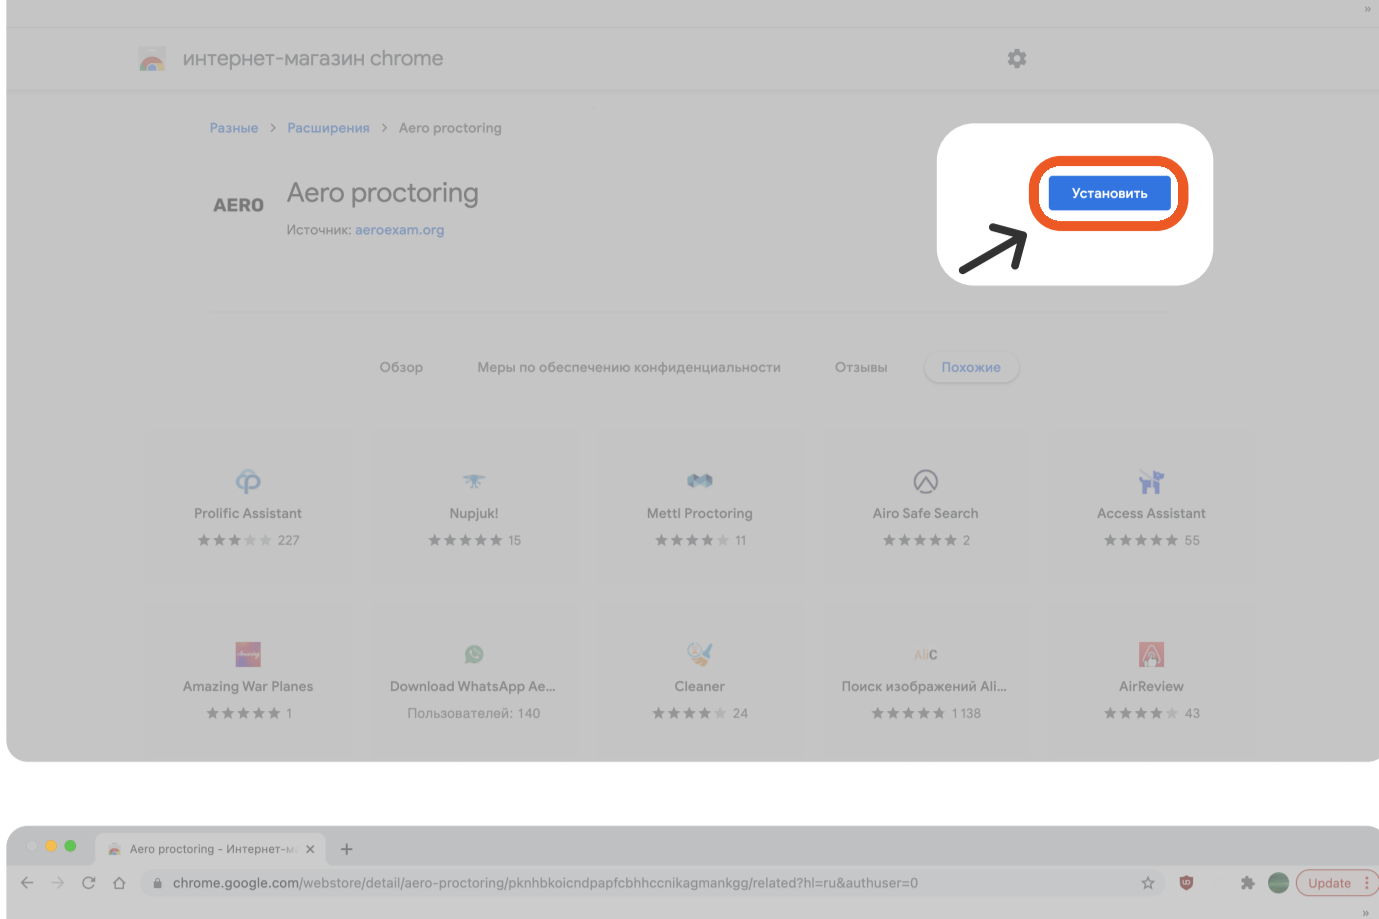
»

интернет-магазин chrome

Разные > Расширения > Aero proctoring

AERO

Aero proctoring

Источник: aeroexam.org

Установить

Обзор

Меры по обеспечению конфиденциальности

Отзывы

Похожие

Prolific Assistant
227

Nupjuk!
15

Metti Proctoring
11

Airo Safe Search
2

Access Assistant
55

Amazing War Planes
1

Download WhatsApp Ae...
Пользователей: 140

Cleaner
24

Поиск изображений Ali...
1 138

AirReview
43

Aero proctoring - Интернет-м ×

+

chrome.google.com/webstore/detail/aero-proctoring/pknhbkoicndpapfcbhhccnikagmankgg/related?hl=ru&authuser=0

Update

»